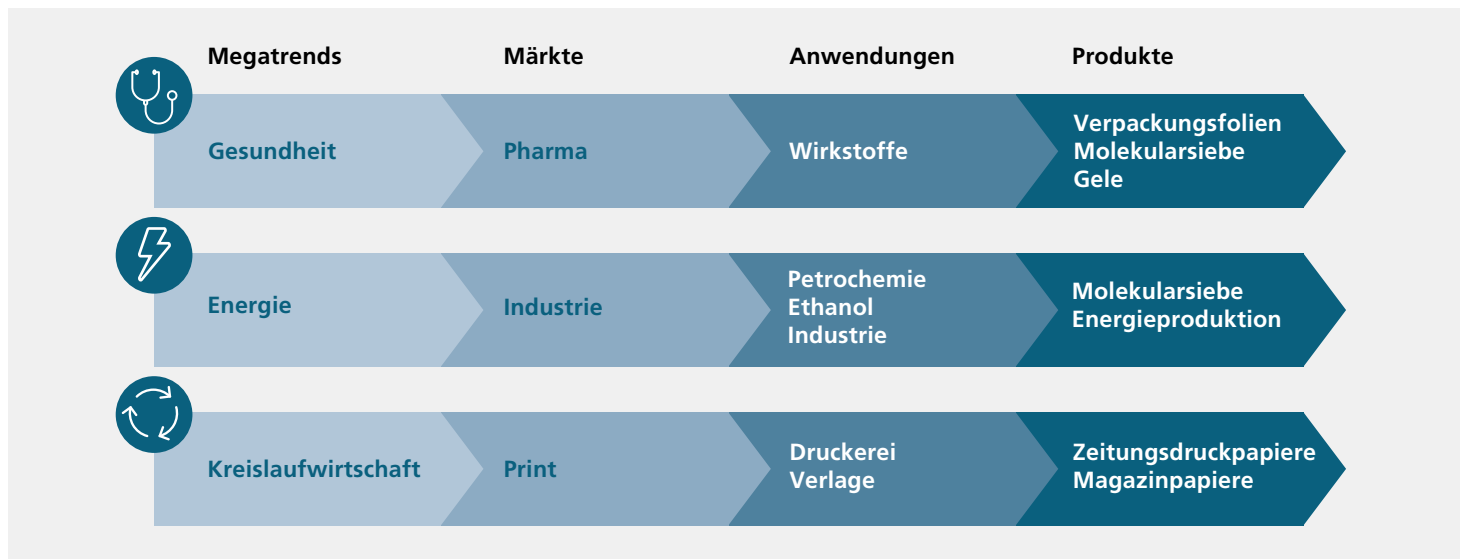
| Megatrends | Märkte | Anwendungen | Produkte |
|---|---|---|---|
| Gesundheit | Pharma | Wirkstoffe | Verpackungsfolien<br>Molekularsiebe<br>Gele |
| Energie | Industrie | Petrochemie<br>Ethanol<br>Industrie | Molekularsiebe<br>Energieproduktion |
| Kreislaufwirtschaft | Print | Druckerei<br>Verlage | Zeitungsdruckpapiere<br>Magazinpapiere |